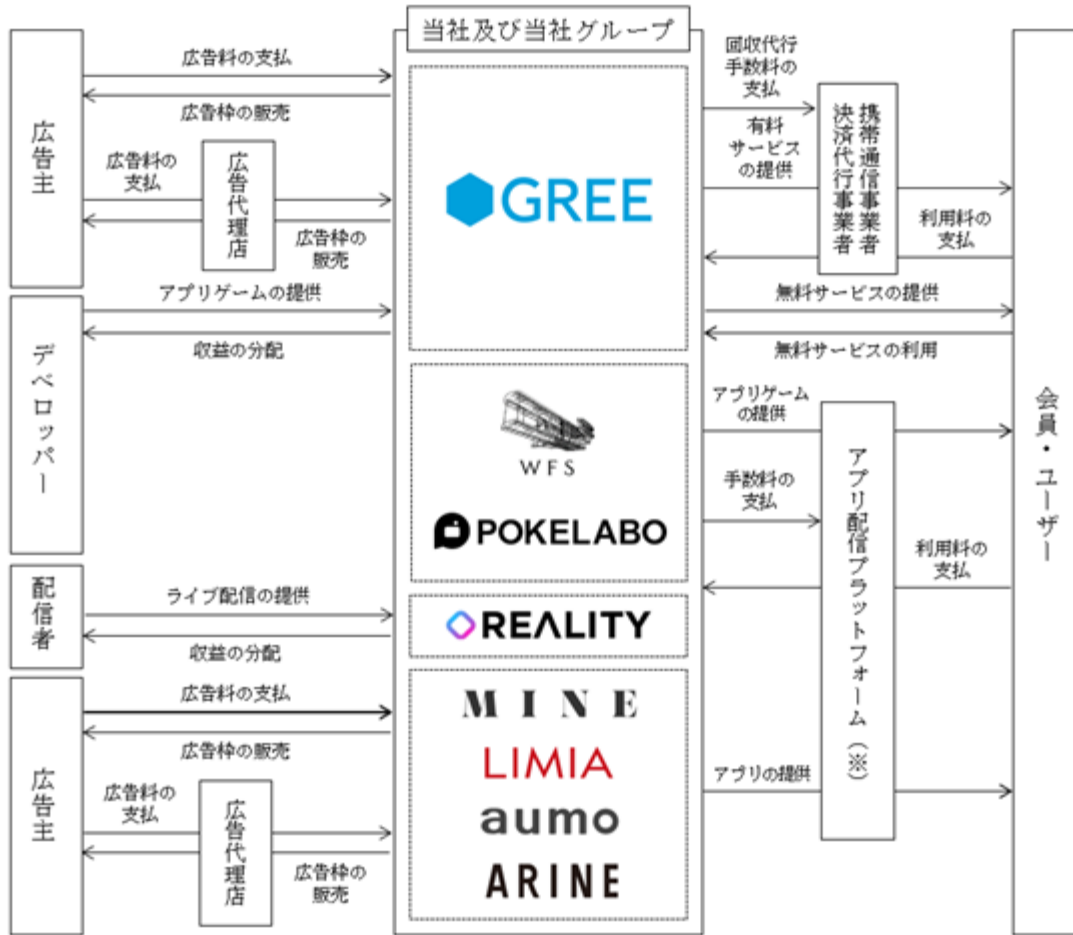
当社及び当社グループ

広告主

広告料の支払

広告枠の販売

広告料の支払

広告代理店

広告枠の販売

GREE

回収代行手数料の支払

有料サービスの提供

携帯通信事業者決済代行事業者

利用料の支払

デベロッパー

アプリゲームの提供

収益の分配

無料サービスの提供

無料サービスの利用

WFS

POKELABO

アプリゲームの提供

手数料の支払

アプリ配信プラットフォーム（※）

利用料の支払

会員・ユーザー

配信者

ライブ配信の提供

収益の分配

REALITY

広告主

広告料の支払

広告枠の販売

広告料の支払

広告代理店

広告枠の販売

MINE

LIMIA

aumo

ARINE

アプリの提供